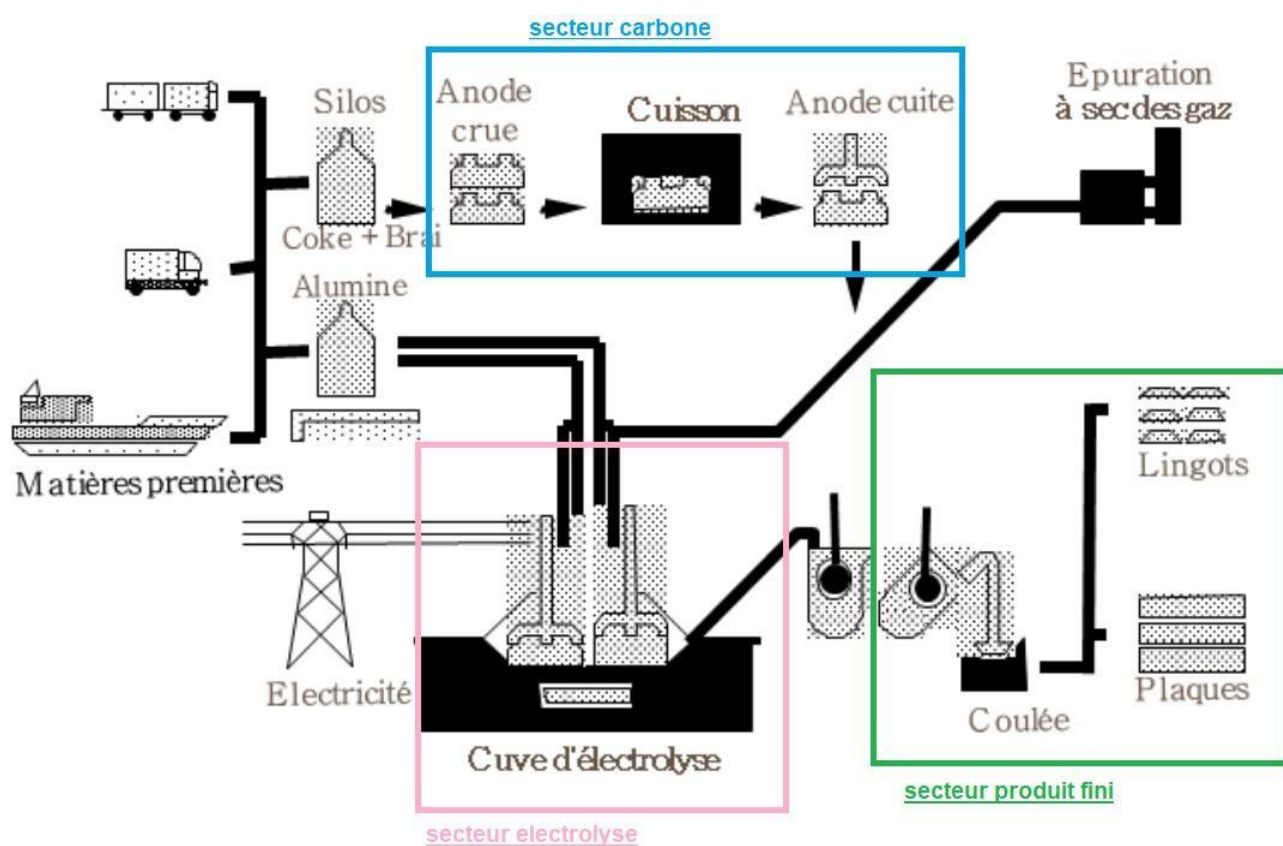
secteur carbone

Silos

Coke + Brai

Alumine

Anode crue

Cuisson

Anode cuite

Epuration à sec des gaz

Matières premières

Electricité

Cuve d'électrolyse

secteur electrolyse

Lingots

Plaques

Coulée

secteur produit fini